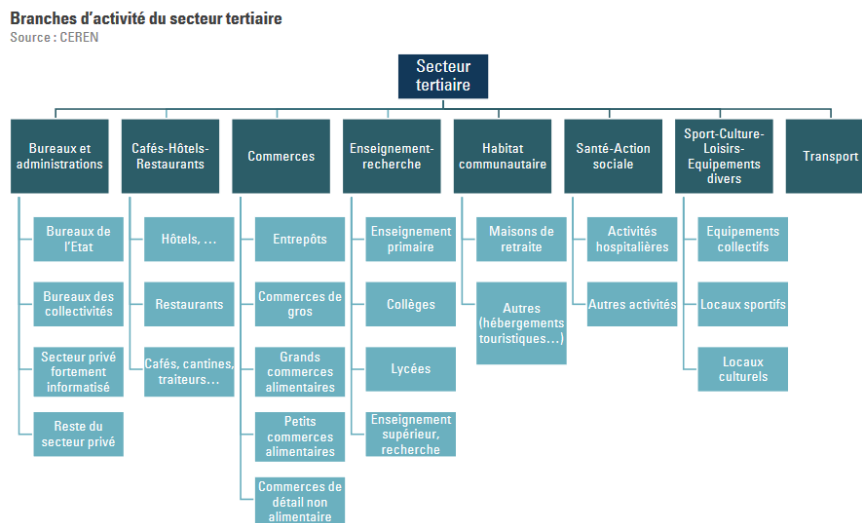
Branches d'activité du secteur tertiaire
Source : CEREN

Secteur tertiaire

Bureaux et administrations
Bureaux de l'Etat
Bureaux des collectivités
Secteur privé fortement informatisé
Reste du secteur privé

Cafés-Hôtels-Restaurants
Hôtels, …
Restaurants
Cafés, cantines, traiteurs…

Commerces
Entrepôts
Commerces de gros
Grands commerces alimentaires
Petits commerces alimentaires
Commerces de détail non alimentaire

Enseignement-recherche
Enseignement primaire
Collèges
Lycées
Enseignement supérieur, recherche

Habitat communautaire
Maisons de retraite
Autres (hébergements touristiques…)

Santé-Action sociale
Activités hospitalières
Autres activités

Sport-Culture-Loisirs-Equipements divers
Equipements collectifs
Locaux sportifs
Locaux culturels

Transport